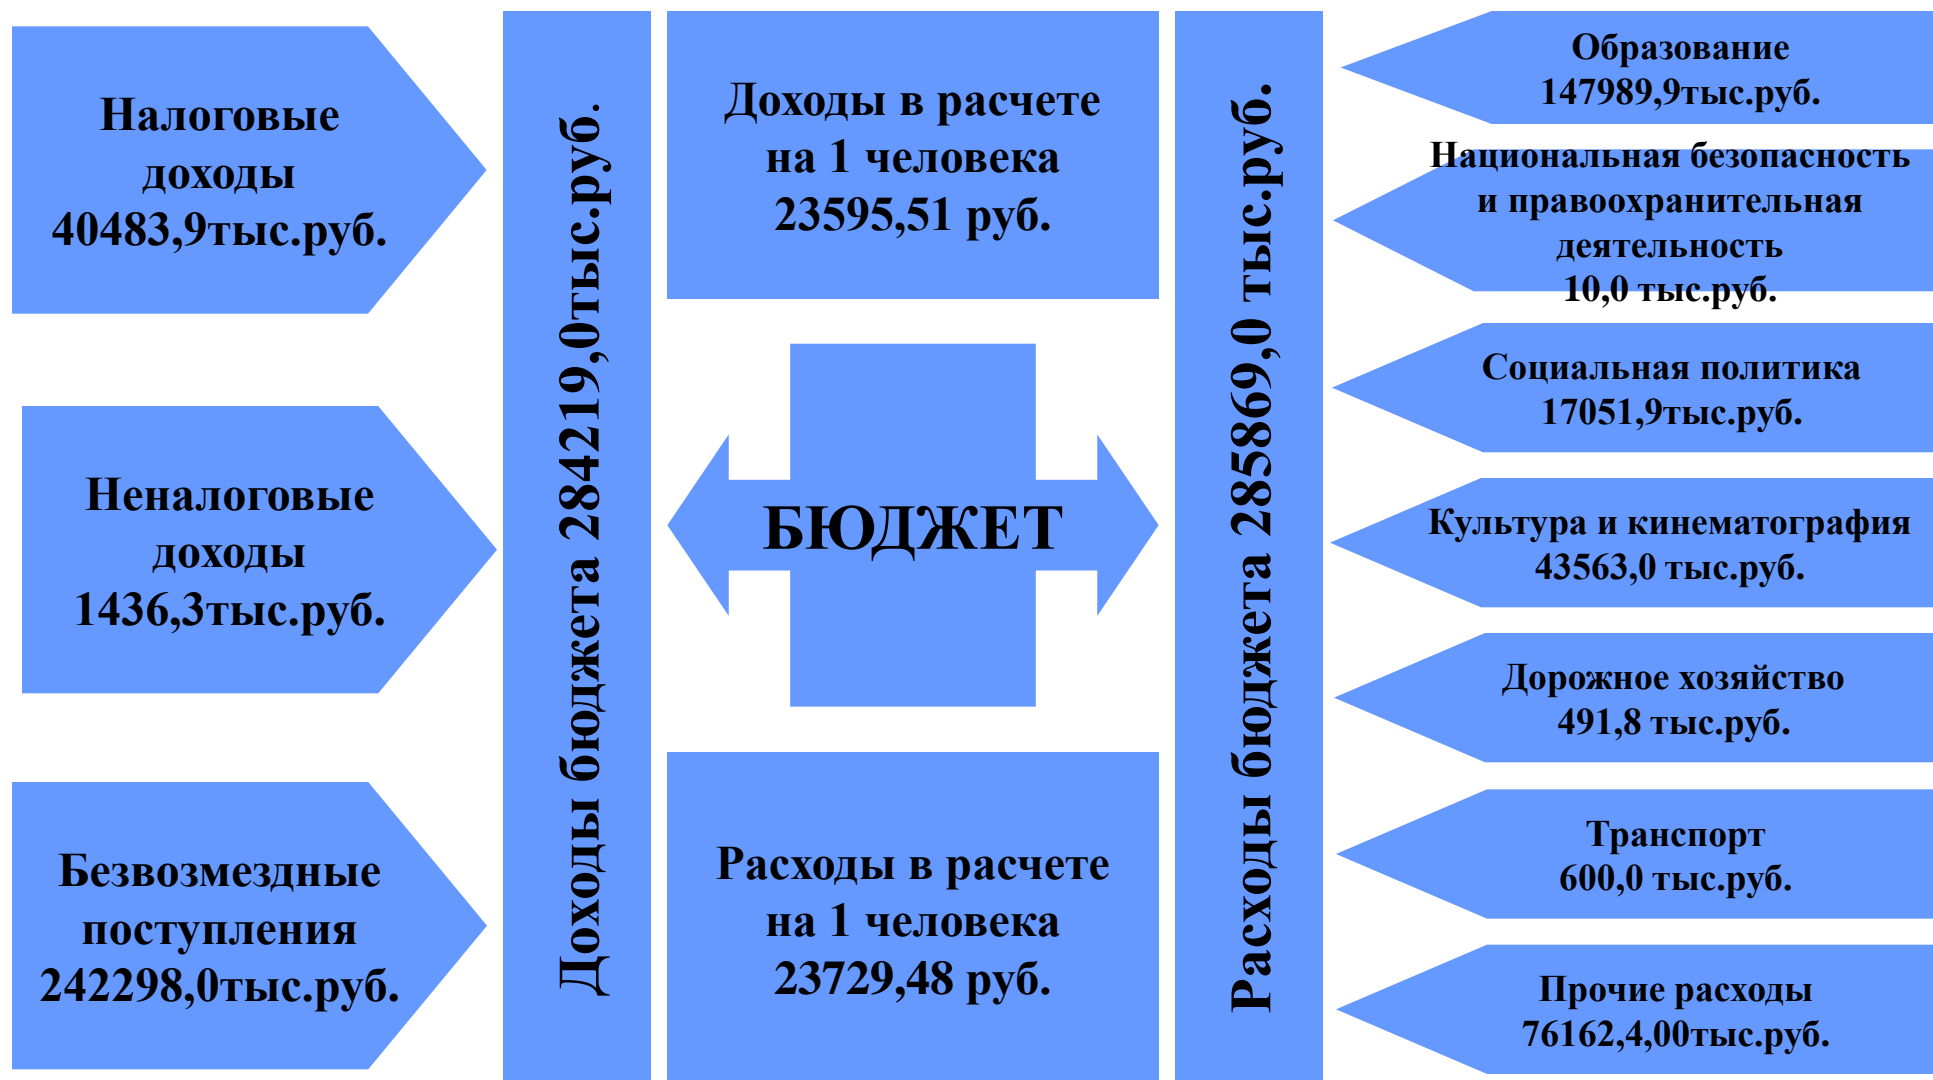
Налоговые доходы 40483,9тыс.руб.

Неналоговые доходы 1436,3тыс.руб.

Безвозмездные поступления 242298,0тыс.руб.

Доходы бюджета 284219,0тыс.руб.

Доходы в расчете на 1 человека 23595,51 руб.

БЮДЖЕТ

Расходы в расчете на 1 человека 23729,48 руб.

Расходы бюджета 285869,0 тыс.руб.

Образование 147989,9тыс.руб.

Национальная безопасность и правоохранительная деятельность 10,0 тыс.руб.

Социальная политика 17051,9тыс.руб.

Культура и кинематография 43563,0 тыс.руб.

Дорожное хозяйство 491,8 тыс.руб.

Транспорт 600,0 тыс.руб.

Прочие расходы 76162,4,00тыс.руб.